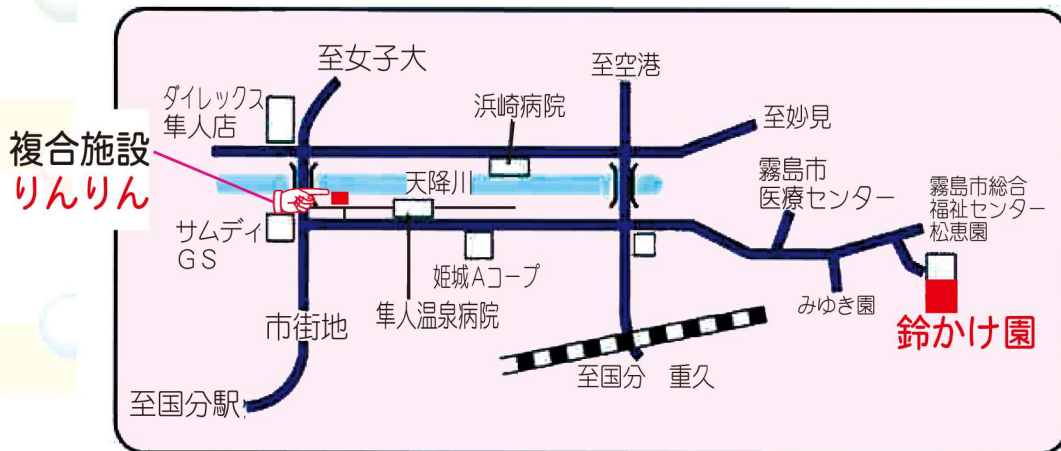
至女子大

至空港

ダイレックス
隼人店

浜崎病院

至妙見

複合施設
りんりん

天降川

霧島市
医療センター

霧島市総合
福祉センター
松恵園

サムディ
ＧＳ

姫城Ａコープ

隼人温泉病院

みゆき園

市街地

鈴かけ園

至国分駅

至国分　重久